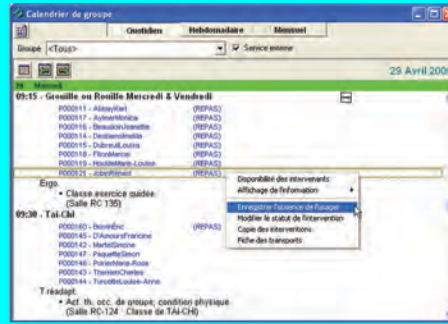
Calendrier de groupe

Quotidien | Hebdomadaire | Mensuel

Groupe <Tous> | Service externe

29 Avril 2009

29 Mercredi

09:15 - Grouille ou Rouille Mercredi & Vendredi

P000111 - AbbayKarl (REPAS)
P000113 - AylmerMonica (REPAS)
P000115 - BeaulieuJeanette (REPAS)
P000116 - DeslauriersMe (REPAS)
P000115 - DubreuilLouise (REPAS)
P000115 - FloreMarcel (REPAS)
P000119 - HoudeMarie-Louise (REPAS)
P000121 - JolinRenee (REPAS)

Ergo
• Classe exercice guidée (Salle RC 135)

09:30 - Tai-Chi

P000160 - BenoitEric (REPAS)
P000145 - D'AmoursFrancine
P000135 - MartelSimone
P000147 - PaquetteSimon
P000146 - PoirierMarie-Rose
P000143 - ThemienCharles
P000144 - TurcotteLouise-Anne

T.réadapt.
• Act. th. occ. de groupe, condition physique (Salle RC-124 : Classe de TAI-CHI)

Disponibilité des intervenants
Affichage de l'information
Enregistrer l'absence de l'usager
Modifier le statut de l'intervention
Copie des interventions
Fiche des transports